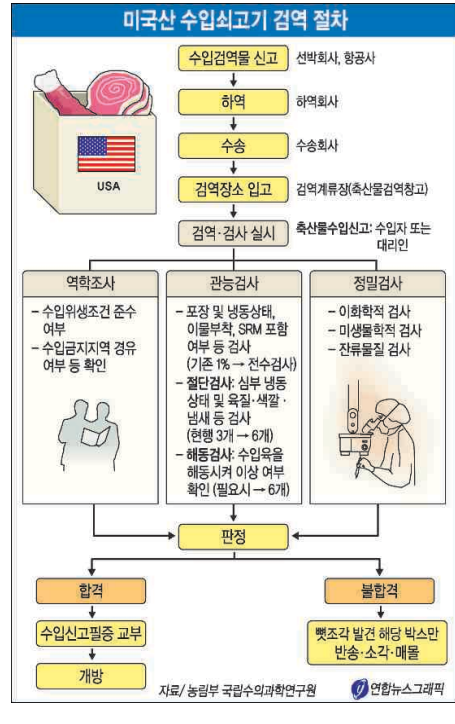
미국산 수입쇠고기 검역 절차

USA

수입검역물 신고 선박회사, 항공사

하역 하역회사

수송 수송회사

검역장소 입고 검역계류장(축산물검역창고)

검역·검사 실시 축산물수입신고: 수입자 또는 대리인

역학조사

- 수입위생조건 준수 여부
- 수입금지지역 경유 여부 등 확인

관능검사

- 포장 및 냉동상태, 이물부착, SRM 포함 여부 등 검사 (기존 1% → 전수검사)
- 절단검사: 심부 냉동 상태 및 육질·색깔·냄새 등 검사 (현행 3개 → 6개)
- 해동검사: 수입육을 해동시켜 이상 여부 확인 (필요시 → 6개)

정밀검사

- 이화학적 검사
- 미생물학적 검사
- 잔류물질 검사

판정

합격

수입신고필증 교부

개방

불합격

뼛조각 발견 해당 박스만 반송·소각·매몰

자료/ 농림부 국립수의과학연구원

연합뉴스그래픽